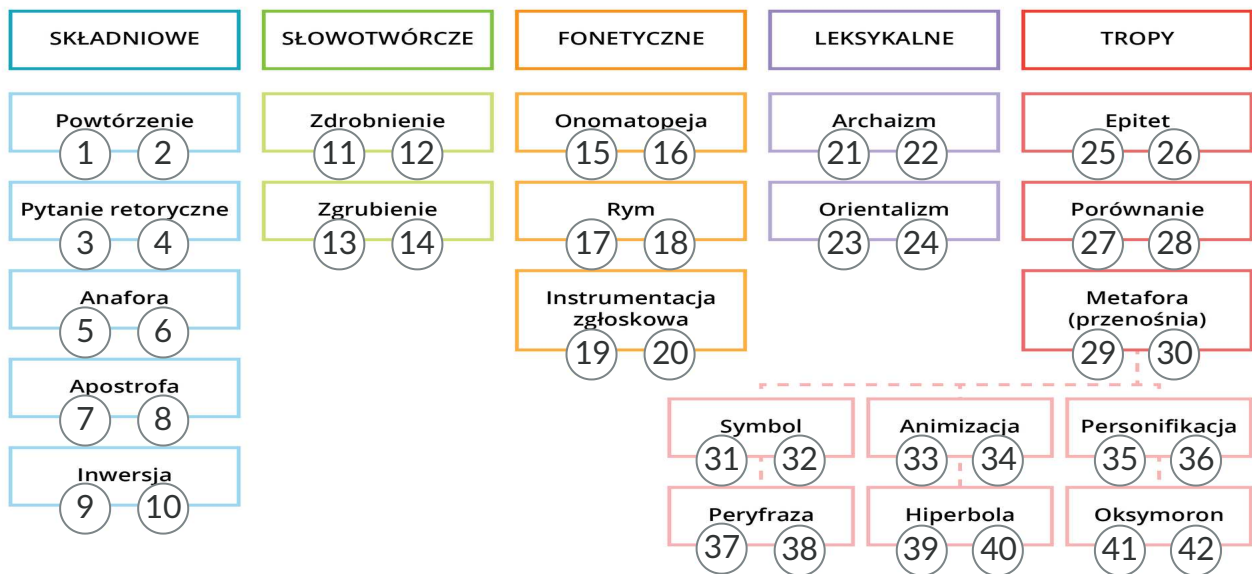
SKŁADNIOWE

Powtórzenie
1 2

Pytanie retoryczne
3 4

Anafora
5 6

Apostrofa
7 8

Inwersja
9 10

SŁOWOTWÓRCZE

Zdrobnienie
11 12

Zgrubienie
13 14

FONETYCZNE

Onomatopeja
15 16

Rym
17 18

Instrumentacja zgłoskowa
19 20

LEKSYKALNE

Archaizm
21 22

Orientalizm
23 24

TROPY

Epitet
25 26

Porównanie
27 28

Metafora (przenośnia)
29 30

Symbol
31 32

Animizacja
33 34

Personifikacja
35 36

Peryfraza
37 38

Hiperbola
39 40

Oksymoron
41 42